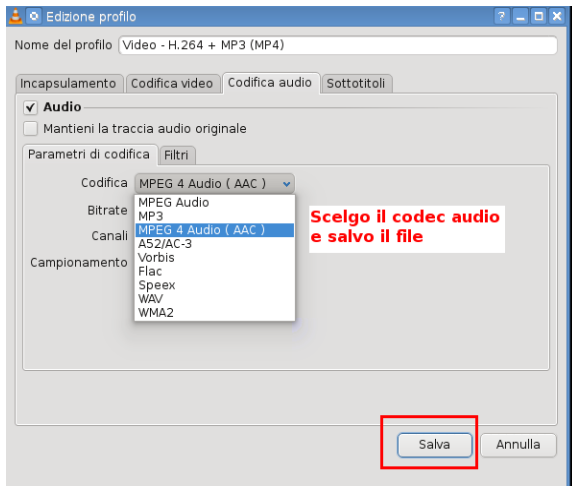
Edizione profilo

Nome del profilo Video - H.264 + MP3 (MP4)

Incapsulamento | Codifica video | Codifica audio | Sottotitoli

Audio

Mantieni la traccia audio originale

Parametri di codifica | Filtri

Codifica MPEG 4 Audio ( AAC )

Bitrate

Canali

Campionamento

MPEG Audio
MP3
MPEG 4 Audio ( AAC )
A52/AC-3
Vorbis
Flac
Speex
WAV
WMA2

Scelgo il codec audio e salvo il file

Salva

Annulla